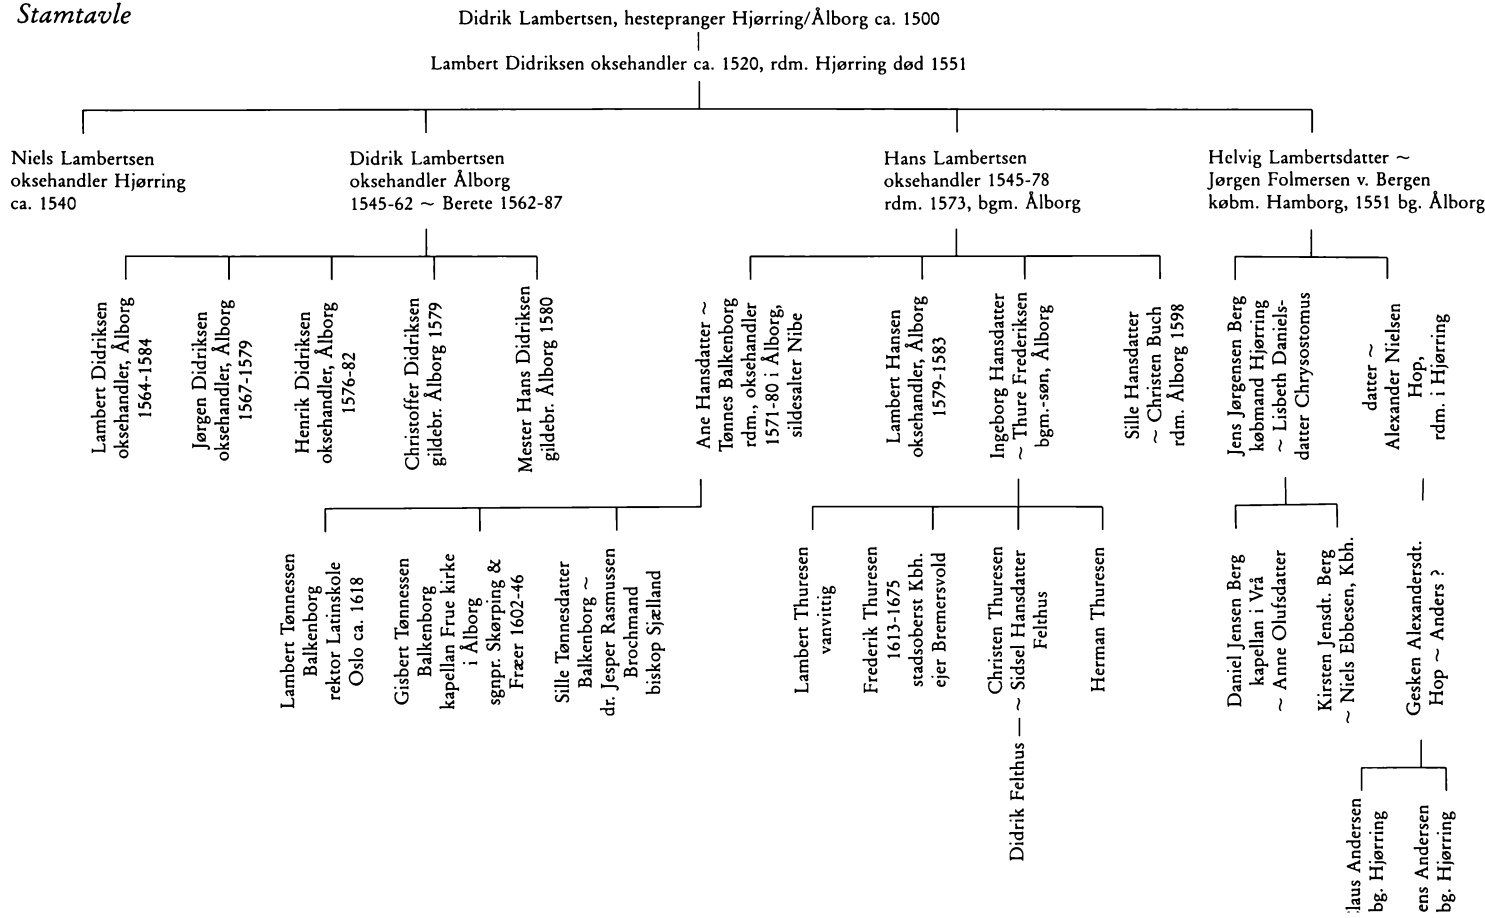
Stamtavle

Didrik Lambertsen, hestepranger Hjørring/Ålborg ca. 1500

Lambert Didriksen oksehandler ca. 1520, rdm. Hjørring død 1551

Niels Lambertsen oksehandler Hjørring ca. 1540

Didrik Lambertsen oksehandler Ålborg 1545-62 ~ Berete 1562-87

Hans Lambertsen oksehandler 1545-78 rdm. 1573, bgm. Ålborg

Helvig Lambertsdatter ~ Jørgen Folmersen v. Bergen købm. Hamborg, 1551 bg. Ålborg

Lambert Didriksen oksehandler, Ålborg 1564-1584

Jørgen Didriksen oksehandler, Ålborg 1567-1579

Henrik Didriksen oksehandler, Ålborg 1576-82

Christoffer Didriksen gildebr. Ålborg 1579

Mester Hans Didriksen gildebr. Ålborg 1580

Ane Hansdatter ~ Tønnes Balkenborg rdm., oksehandler 1571-80 i Ålborg, sildesalter Nibe

Lambert Hansen oksehandler, Ålborg 1579-1583

Ingeborg Hansdatter ~ Thure Frederiksen bgm.-søn, Ålborg

Sille Hansdatter ~ Christen Buch rdm. Ålborg 1598

Jens Jørgensen Berg købmand Hjørring ~ Lisbeth Daniels-datter Chrysostomus

datter ~ Alexander Nielsen Hop, rdm. i Hjørring

Lambert Tønnessen Balkenborg rektor Latinskole Oslo ca. 1618

Gisbert Tønnessen Balkenborg kapellan Frue kirke i Ålborg sgnpr. Skørping & Fræer 1602-46

Sille Tønnesdatter Balkenborg ~ dr. Jesper Rasmussen Brochmand biskop Sjælland

Lambert Thuresen vanvittig

Frederik Thuresen 1613-1675 stadsoberst Kbh. ejer Bremersvold

Christen Thuresen ~ Sidsel Hansdatter Felthus

Didrik Felthus

Herman Thuresen

Daniel Jensen Berg kapellan i Vrå ~ Anne Olufsdatter

Kirsten Jensdt. Berg ~ Niels Ebbesen, Kbh.

Gesken Alexandersdt. Hop ~ Anders ?

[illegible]laus Andersen bg. Hjørring

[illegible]ens Andersen bg. Hjørring